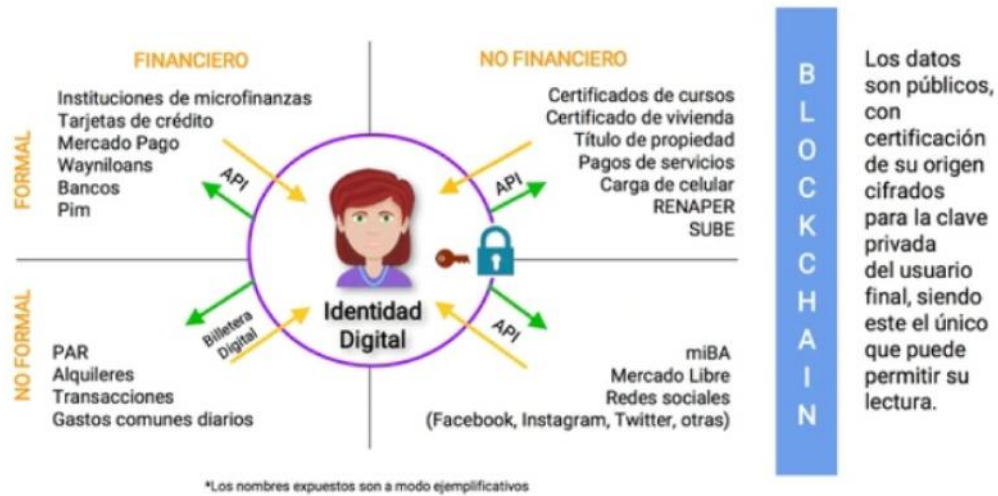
FINANCIERO

NO FINANCIERO

FORMAL

Instituciones de microfinanzas
Tarjetas de crédito
Mercado Pago
Wayniloans
Bancos
Pim

API

Certificados de cursos
Certificado de vivienda
Título de propiedad
Pagos de servicios
Carga de celular
RENAPER
SUBE

API

NO FORMAL

Billetera Digital

Identidad Digital

API

PAR
Alquileres
Transacciones
Gastos comunes diarios

miBA
Mercado Libre
Redes sociales
(Facebook, Instagram, Twitter, otras)

BLOCKCHAIN

Los datos son públicos, con certificación de su origen cifrados para la clave privada del usuario final, siendo este el único que puede permitir su lectura.

*Los nombres expuestos son a modo ejemplificativos